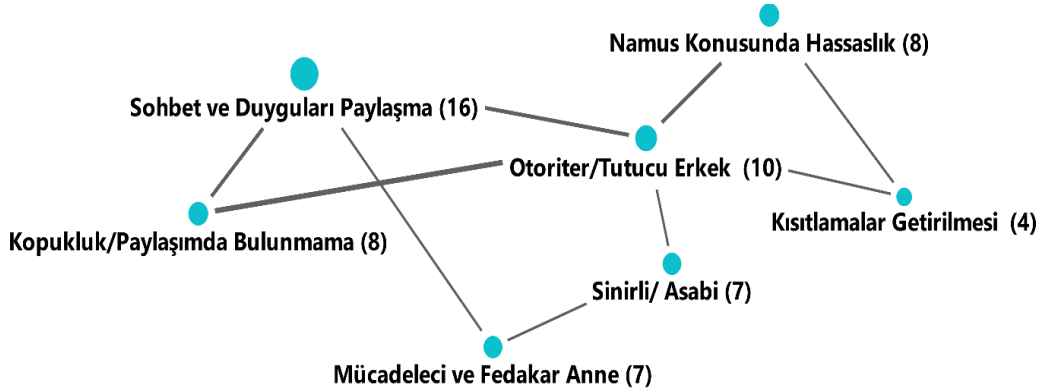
Namus Konusunda Hassaslık (8)

Sohbet ve Duyguları Paylaşma (16)

Otoriter/Tutucu Erkek (10)

Kısıtlamalar Getirilmesi (4)

Kopukluk/Paylaşımda Bulunmama (8)

Sinirli/ Asabi (7)

Mücadeleci ve Fedakar Anne (7)